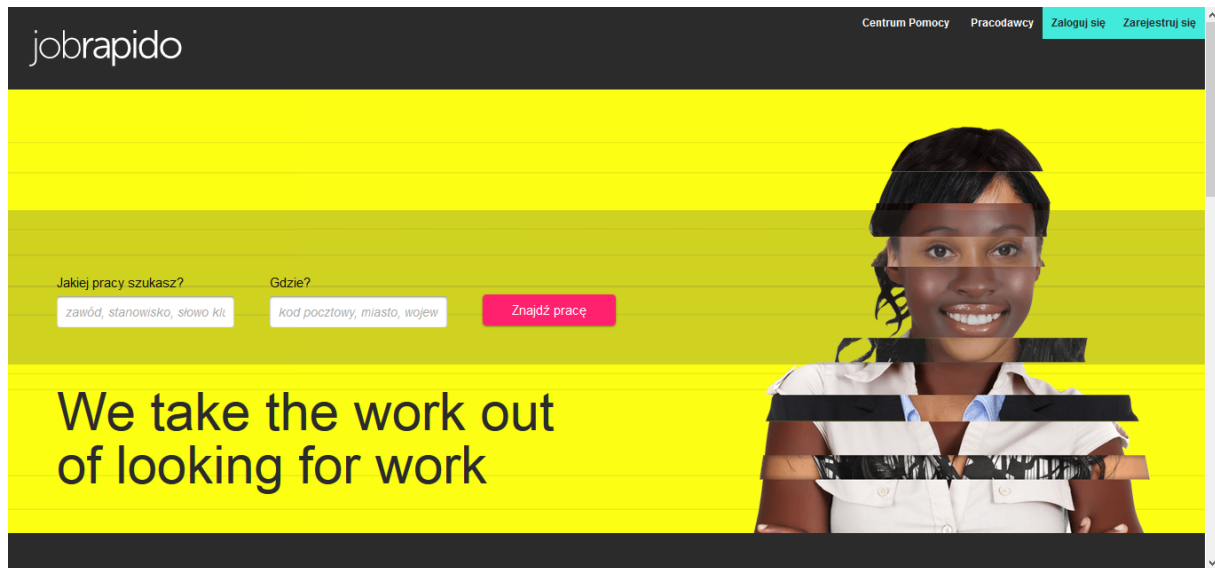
jobrapido

Centrum Pomocy Pracodawcy Zaloguj się Zarejestruj się

Jakiej pracy szukasz?

zawód, stanowisko, słowo klu

Gdzie?

kod pocztowy, miasto, wojew

Znajdź pracę

We take the work out of looking for work